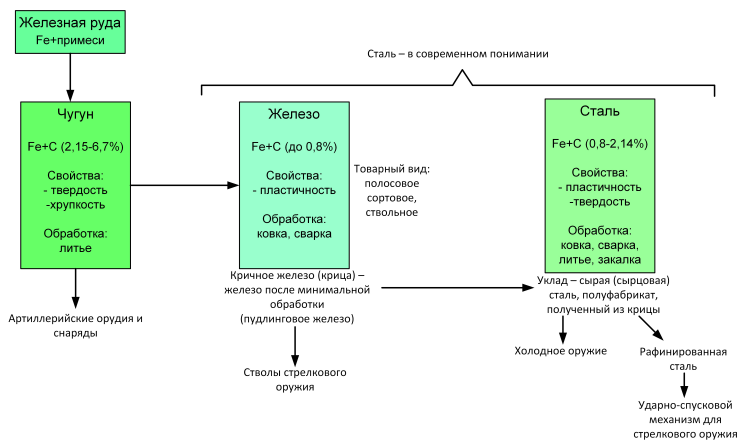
Железная руда
Fe+примеси

Сталь – в современном понимании

Чугун

Fe+C (2,15-6,7%)

Свойства:
- твердость
-хрупкость

Обработка:
литье

Артиллерийские орудия и снаряды

Железо

Fe+C (до 0,8%)

Свойства:
- пластичность

Обработка:
ковка, сварка

Товарный вид:
полосовое
сортовое,
ствольное

Кричное железо (крица) – железо после минимальной обработки
(пудлинговое железо)

Стволы стрелкового оружия

Сталь

Fe+C (0,8-2,14%)

Свойства:
- пластичность
-твердость

Обработка:
ковка, сварка,
литье, закалка

Уклад – сырая (сырцовая) сталь, полуфабрикат, полученный из крицы

Холодное оружие

Рафинированная сталь

Ударно-спусковой механизм для стрелкового оружия